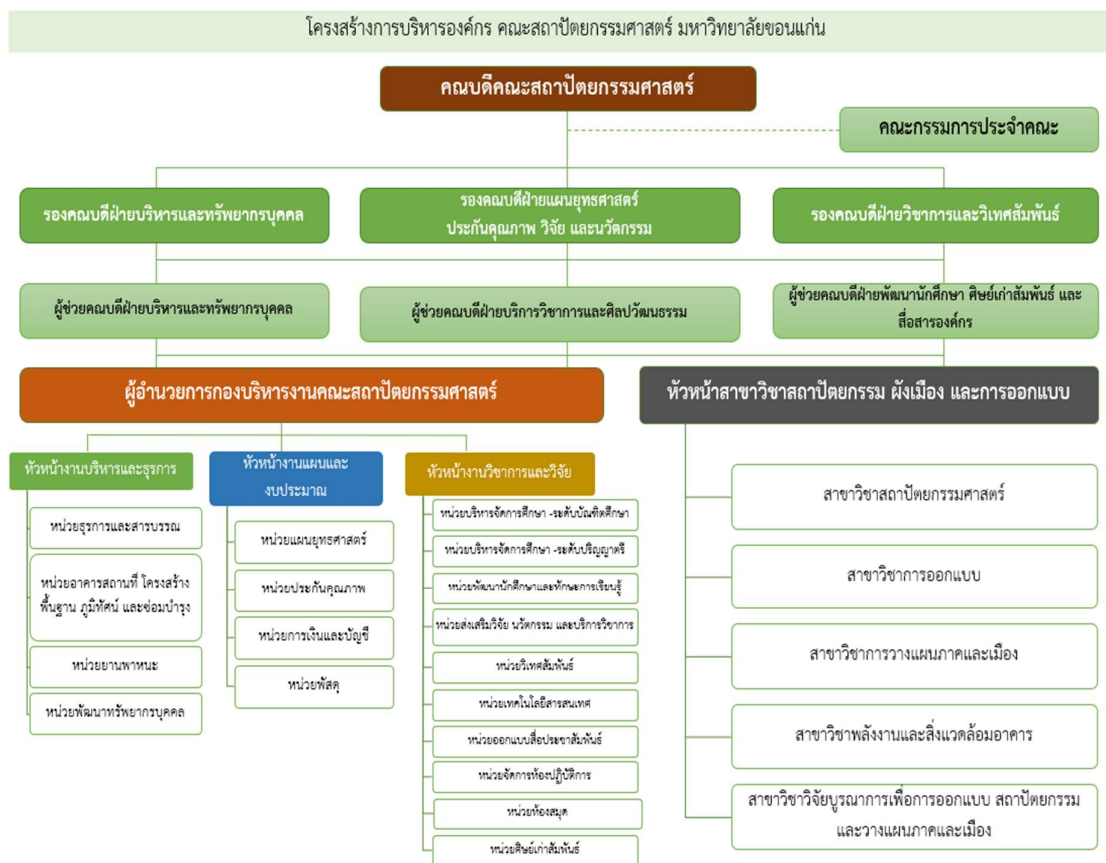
โครงสร้างการบริหารองค์กร คณะสถาปัตยกรรมศาสตร์ มหาวิทยาลัยขอนแก่น

คณบดีคณะสถาปัตยกรรมศาสตร์

คณะกรรมการประจำคณะ

รองคณบดีฝ่ายบริหารและทรัพยากรบุคคล

รองคณบดีฝ่ายแผนยุทธศาสตร์ ประกันคุณภาพ วิจัย และนวัตกรรม

รองคณบดีฝ่ายวิชาการและวิเทศสัมพันธ์

ผู้ช่วยคณบดีฝ่ายบริหารและทรัพยากรบุคคล

ผู้ช่วยคณบดีฝ่ายบริการวิชาการและศิลปวัฒนธรรม

ผู้ช่วยคณบดีฝ่ายพัฒนานักศึกษา ศิษย์เก่าสัมพันธ์ และสื่อสารองค์กร

ผู้อำนวยการกองบริหารงานคณะสถาปัตยกรรมศาสตร์

หัวหน้าสาขาวิชาสถาปัตยกรรม ผังเมือง และการออกแบบ

หัวหน้างานบริหารและธุรการ

หน่วยธุรการและสารบรรณ

หน่วยอาคารสถานที่ โครงสร้างพื้นฐาน ภูมิทัศน์ และซ่อมบำรุง

หน่วยยานพาหนะ

หน่วยพัฒนาทรัพยากรบุคคล

หัวหน้างานแผนและงบประมาณ

หน่วยแผนยุทธศาสตร์

หน่วยประกันคุณภาพ

หน่วยการเงินและบัญชี

หน่วยพัสดุ

หัวหน้างานวิชาการและวิจัย

หน่วยบริหารจัดการศึกษา -ระดับบัณฑิตศึกษา

หน่วยบริหารจัดการศึกษา -ระดับปริญญาตรี

หน่วยพัฒนานักศึกษาและทักษะการเรียนรู้

หน่วยส่งเสริมวิจัย นวัตกรรม และบริการวิชาการ

หน่วยวิเทศสัมพันธ์

หน่วยเทคโนโลยีสารสนเทศ

หน่วยออกแบบสื่อประชาสัมพันธ์

หน่วยจัดการห้องปฏิบัติการ

หน่วยห้องสมุด

หน่วยศิษย์เก่าสัมพันธ์

สาขาวิชาสถาปัตยกรรมศาสตร์

สาขาวิชาการออกแบบ

สาขาวิชาการวางแผนภาคและเมือง

สาขาวิชาพลังงานและสิ่งแวดล้อมอาคาร

สาขาวิชาวิจัยบูรณาการเพื่อการออกแบบ สถาปัตยกรรม และวางแผนภาคและเมือง